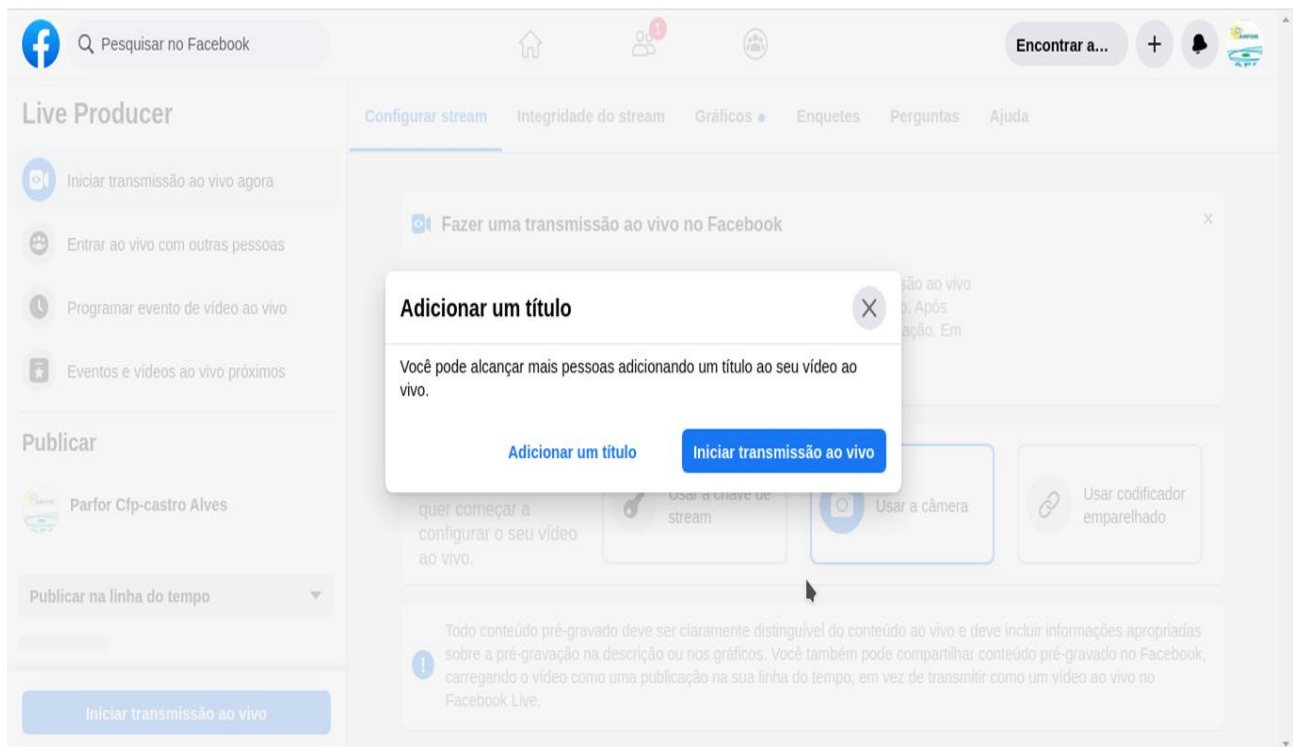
Pesquisar no Facebook

1

Encontrar a...

+

Live Producer

Iniciar transmissão ao vivo agora

Entrar ao vivo com outras pessoas

Programar evento de vídeo ao vivo

Eventos e vídeos ao vivo próximos

Publicar

Parfor Cfp-castro Alves

Publicar na linha do tempo

Iniciar transmissão ao vivo

Configurar stream  Integridade do stream  Gráficos  Enquetes  Perguntas  Ajuda

Fazer uma transmissão ao vivo no Facebook

×

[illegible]são ao vivo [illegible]. Após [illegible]ação. Em

Adicionar um título

Você pode alcançar mais pessoas adicionando um título ao seu vídeo ao vivo.

Adicionar um título

Iniciar transmissão ao vivo

quer começar a configurar o seu vídeo ao vivo.

Usar a chave de stream

Usar a câmera

Usar codificador emparelhado

Todo conteúdo pré-gravado deve ser claramente distinguível do conteúdo ao vivo e deve incluir informações apropriadas sobre a pré-gravação na descrição ou nos gráficos. Você também pode compartilhar conteúdo pré-gravado no Facebook, carregando o vídeo como uma publicação na sua linha do tempo, em vez de transmitir como um vídeo ao vivo no Facebook Live.